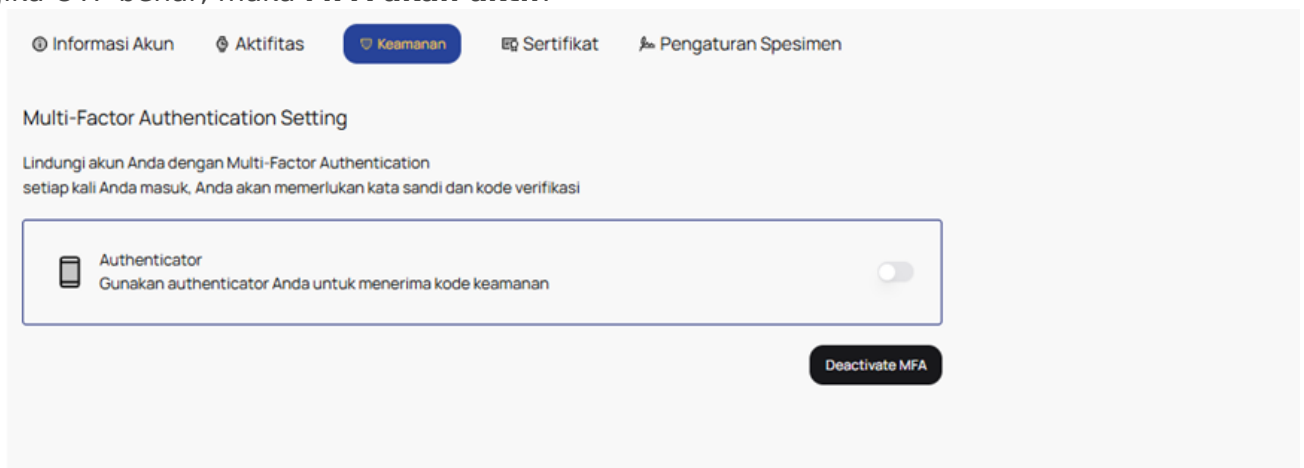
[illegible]

Informasi Akun Aktifitas Keamanan Sertifikat Pengaturan Spesimen

Multi-Factor Authentication Setting

Lindungi akun Anda dengan Multi-Factor Authentication
setiap kali Anda masuk, Anda akan memerlukan kata sandi dan kode verifikasi

Authenticator
Gunakan authenticator Anda untuk menerima kode keamanan

Deactivate MFA